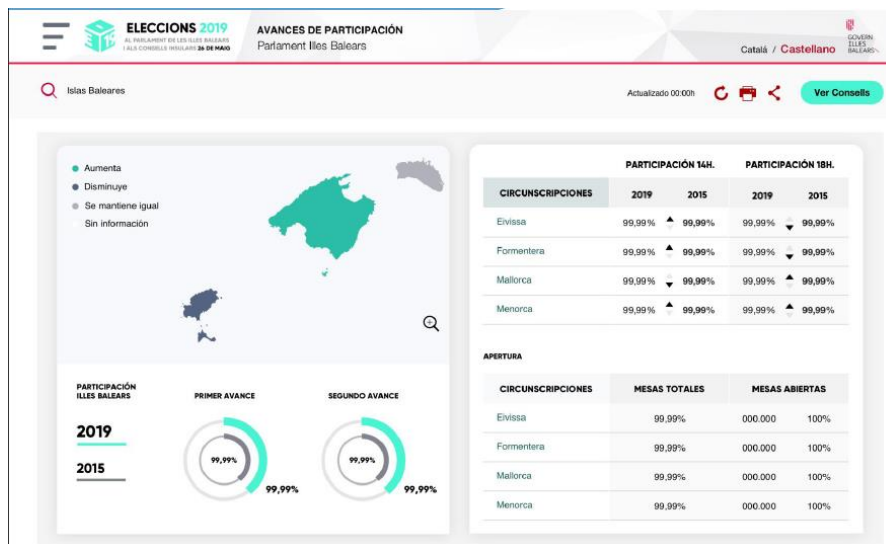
ELECCIONS 2019
AL PARLAMENT DE LES ILLES BALEARS I ALS CONSELLS INSULARS 26 DE MAIG

AVANCES DE PARTICIPACIÓN
Parlament Illes Balears

Català / Castellano

GOVERN ILLES BALEARS

Islas Baleares

Actualizado 00:00h

Ver Consells

Aumenta
Disminuye
Se mantiene igual
Sin información

PARTICIPACIÓN ILLES BALEARS

2019
2015

PRIMER AVANCE
99,99%
99,99%

SEGUNDO AVANCE
99,99%
99,99%

| CIRCUNSCRIPCIONES | PARTICIPACIÓN 14H. 2019 | PARTICIPACIÓN 14H. 2015 | PARTICIPACIÓN 18H. 2019 | PARTICIPACIÓN 18H. 2015 |
|---|---|---|---|---|
| Eivissa | 99,99% | 99,99% | 99,99% | 99,99% |
| Formentera | 99,99% | 99,99% | 99,99% | 99,99% |
| Mallorca | 99,99% | 99,99% | 99,99% | 99,99% |
| Menorca | 99,99% | 99,99% | 99,99% | 99,99% |

APERTURA

| CIRCUNSCRIPCIONES | MESAS TOTALES | MESAS ABIERTAS | |
|---|---|---|---|
| Eivissa | 99,99% | 000.000 | 100% |
| Formentera | 99,99% | 000.000 | 100% |
| Mallorca | 99,99% | 000.000 | 100% |
| Menorca | 99,99% | 000.000 | 100% |